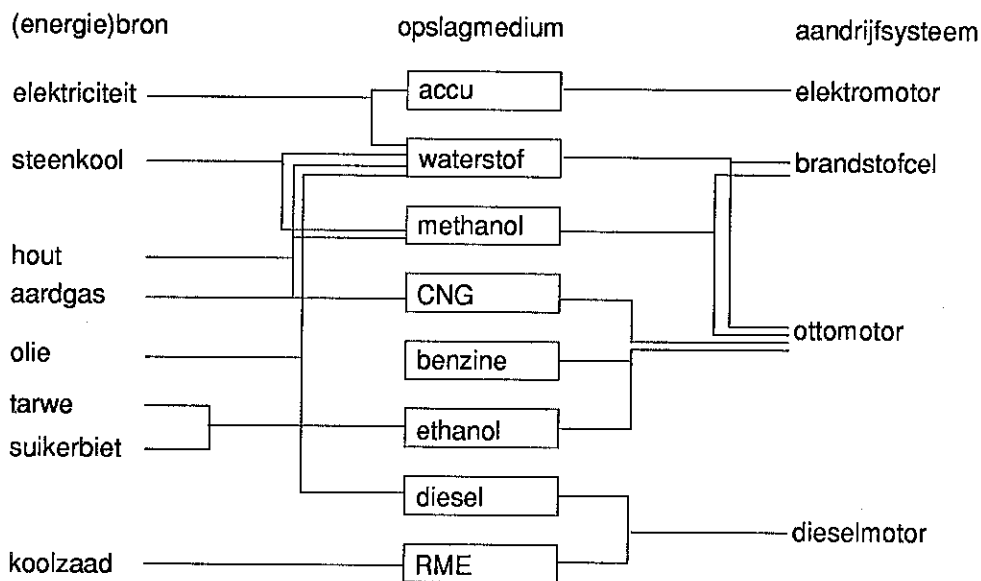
(energie)bron

elektriciteit
steenkool
hout
aardgas
olie
tarwe
suikerbiet
koolzaad

opslagmedium

accu
waterstof
methanol
CNG
benzine
ethanol
diesel
RME

aandrijfsysteem

elektromotor
brandstofcel
ottomotor
dieselmotor